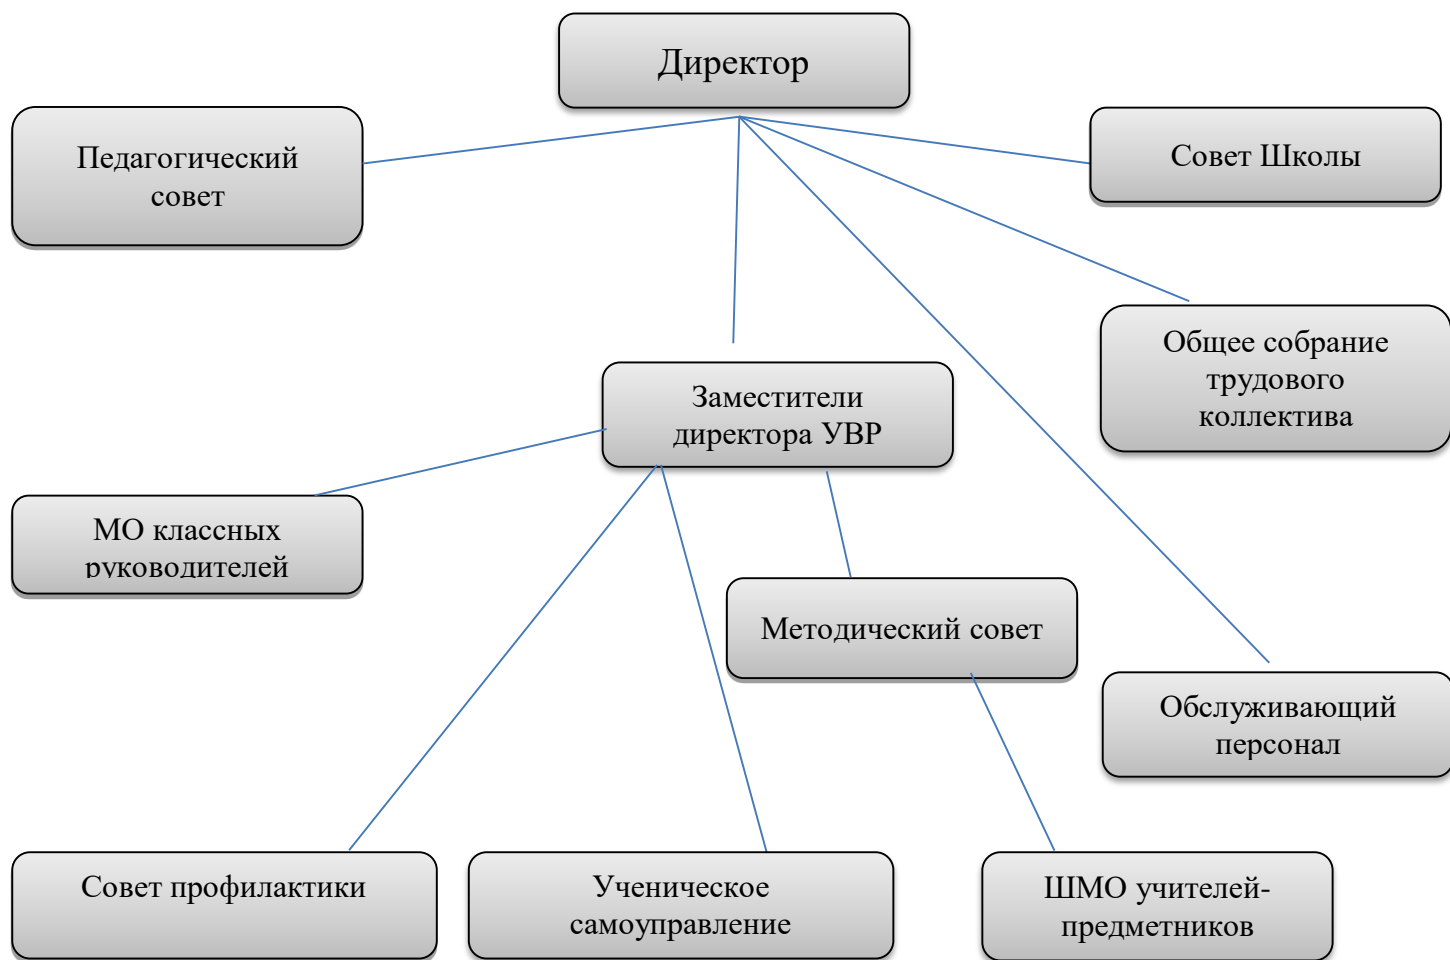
Директор

Педагогический совет

Совет Школы

Общее собрание трудового коллектива

Заместители директора УВР

МО классных руководителей

Методический совет

Обслуживающий персонал

Совет профилактики

Ученическое самоуправление

ШМО учителей-предметников